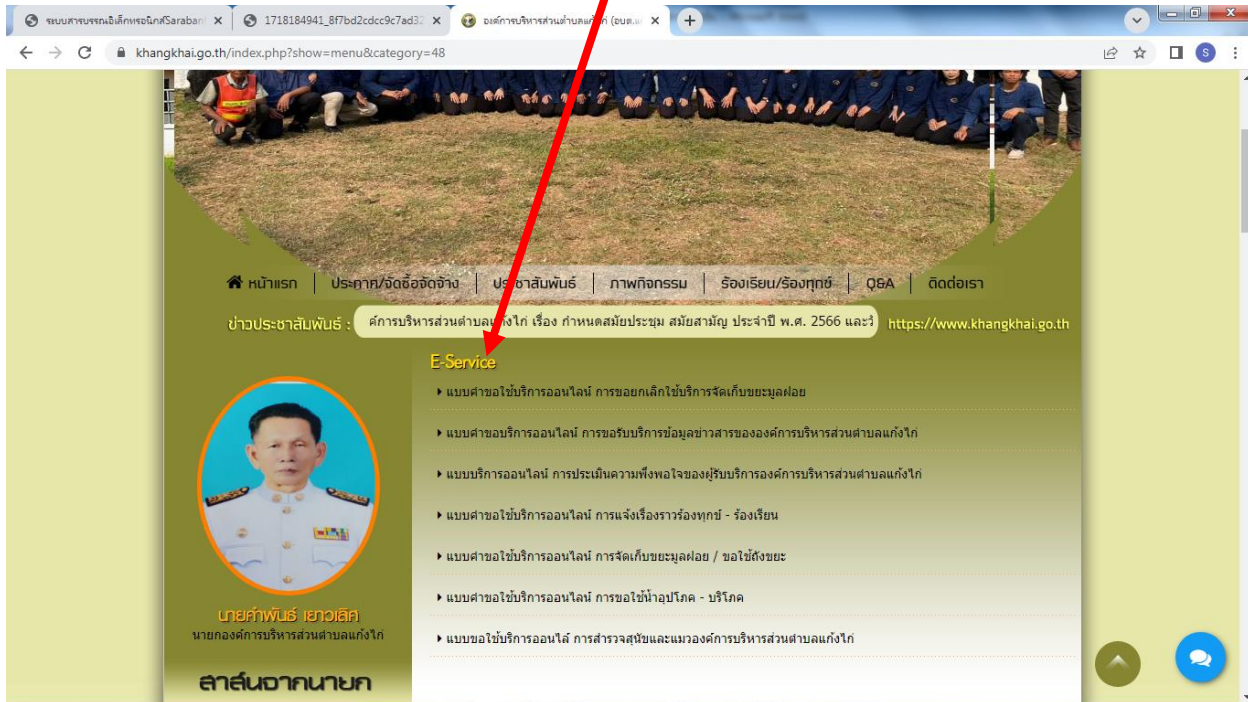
ระบบสารบรรณอิเล็กทรอนิกส์Saraban ×
1718184941_8f7bd2cdcc9c7ad3 ×
องค์การบริหารส่วนตำบลแก้งไก่ (อบต.แ ×
+

khangkhai.go.th/index.php?show=menu&category=48

หน้าแรก | ประกาศ/จัดซื้อจัดจ้าง | ประชาสัมพันธ์ | ภาพกิจกรรม | ร้องเรียน/ร้องทุกข์ | Q&A | ติดต่อเรา

ข่าวประชาสัมพันธ์ : ค์การบริหารส่วนตำบลแก้งไก่ เรื่อง กำหนดสมัยประชุม สมัยสามัญ ประจำปี พ.ศ. 2566 และวั https://www.khangkhai.go.th

E-Service

แบบคำขอใช้บริการออนไลน์ การขอยกเลิกใช้บริการจัดเก็บขยะมูลฝอย

แบบคำขอบริการออนไลน์ การขอรับบริการข้อมูลข่าวสารขององค์การบริหารส่วนตำบลแก้งไก่

แบบบริการออนไลน์ การประเมินความพึงพอใจของผู้รับบริการองค์การบริหารส่วนตำบลแก้งไก่

แบบคำขอใช้บริการออนไลน์ การแจ้งเรื่องราวร้องทุกข์ - ร้องเรียน

แบบคำขอใช้บริการออนไลน์ การจัดเก็บขยะมูลฝอย / ขอใช้ถังขยะ

แบบคำขอใช้บริการออนไลน์ การขอใช้น้ำอุปโภค - บริโภค

แบบขอใช้บริการออนไล์ การสำรวจสุนัขและแมวองค์การบริหารส่วนตำบลแก้งไก่

นายคำพันธ์ เยาวเลิศ
นายกองค์การบริหารส่วนตำบลแก้งไก่

สาส์นจากนายก